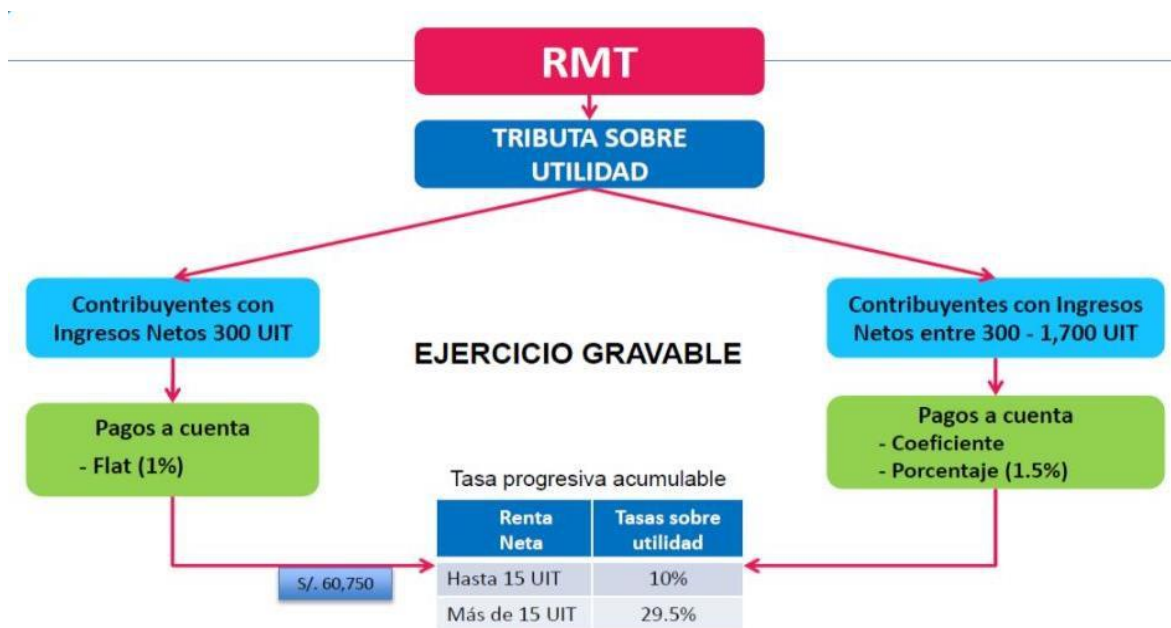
RMT

TRIBUTA SOBRE UTILIDAD

Contribuyentes con Ingresos Netos 300 UIT

Pagos a cuenta
- Flat (1%)

EJERCICIO GRAVABLE

Contribuyentes con Ingresos Netos entre 300 - 1,700 UIT

Pagos a cuenta
- Coeficiente
- Porcentaje (1.5%)

Tasa progresiva acumulable

| Renta Neta | Tasas sobre utilidad |
|---|---|
| Hasta 15 UIT | 10% |
| Más de 15 UIT | 29.5% |

S/. 60,750